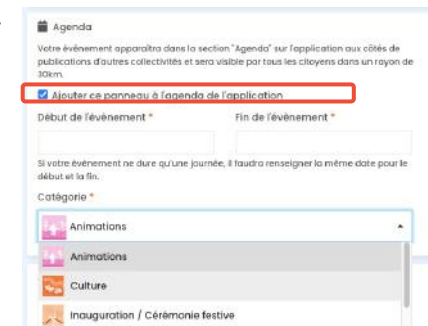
Agenda

Votre évènement apparaîtra dans la section "Agenda" sur l'application aux côtés de publications d'autres collectivités et sera visible par tous les citoyens dans un rayon de 30km.

Ajouter ce panneau à l'agenda de l'application

Début de l'évènement *

Fin de l'évènement *

Si votre évènement ne dure qu'une journée, il faudra renseigner la même date pour le début et la fin.

Catégorie *

Animations

Animations

Culture

Inauguration / Cérémonie festive